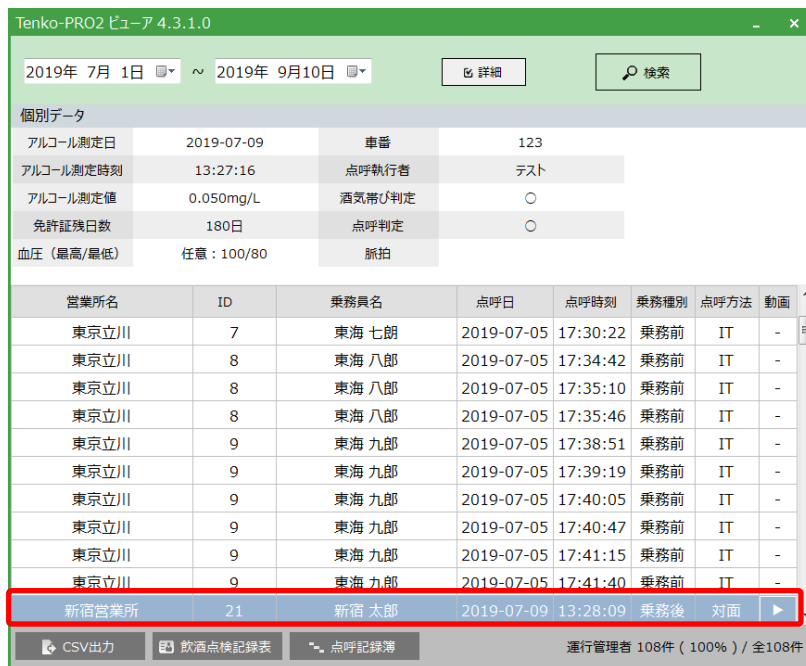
Tenko-PRO2 ビューア 4.3.1.0

2019年 7月 1日 ~ 2019年 9月10日

詳細

検索

個別データ

| アルコール測定日 | 2019-07-09 | 車番 | 123 |
|---|---|---|---|
| アルコール測定時刻 | 13:27:16 | 点呼執行者 | テスト |
| アルコール測定値 | 0.050mg/L | 酒気帯び判定 | ○ |
| 免許証残日数 | 180日 | 点呼判定 | ○ |
| 血圧（最高/最低） | 任意：100/80 | 脈拍 | |

| 営業所名 | ID | 乗務員名 | 点呼日 | 点呼時刻 | 乗務種別 | 点呼方法 | 動画 |
|---|---|---|---|---|---|---|---|
| 東京立川 | 7 | 東海 七朗 | 2019-07-05 | 17:30:22 | 乗務前 | IT | - |
| 東京立川 | 8 | 東海 八郎 | 2019-07-05 | 17:34:42 | 乗務前 | IT | - |
| 東京立川 | 8 | 東海 八郎 | 2019-07-05 | 17:35:10 | 乗務前 | IT | - |
| 東京立川 | 8 | 東海 八郎 | 2019-07-05 | 17:35:46 | 乗務前 | IT | - |
| 東京立川 | 9 | 東海 九郎 | 2019-07-05 | 17:38:51 | 乗務前 | IT | - |
| 東京立川 | 9 | 東海 九郎 | 2019-07-05 | 17:39:19 | 乗務前 | IT | - |
| 東京立川 | 9 | 東海 九郎 | 2019-07-05 | 17:40:05 | 乗務前 | IT | - |
| 東京立川 | 9 | 東海 九郎 | 2019-07-05 | 17:40:47 | 乗務前 | IT | - |
| 東京立川 | 9 | 東海 九郎 | 2019-07-05 | 17:41:15 | 乗務前 | IT | - |
| 東京立川 | 9 | 東海 九郎 | 2019-07-05 | 17:41:40 | 乗務前 | IT | - |
| 新宿営業所 | 21 | 新宿 太郎 | 2019-07-09 | 13:28:09 | 乗務後 | 対面 | ▶ |

CSV出力　飲酒点検記録表　点呼記録簿

運行管理者 108件（100%）/ 全108件